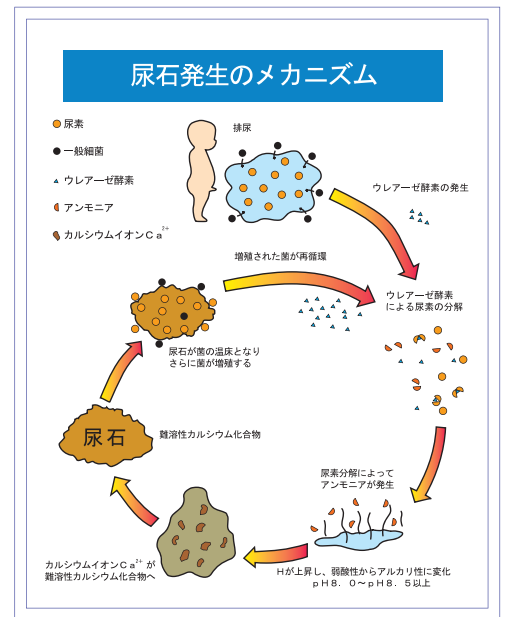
尿石発生のメカニズム

尿素

一般細菌

ウレアーゼ酵素

アンモニア

カルシウムイオンＣａ$^{2+}$

排尿

ウレアーゼ酵素の発生

増殖された菌が再循環

ウレアーゼ酵素による尿素の分解

尿石が菌の温床となりさらに菌が増殖する

尿石

難溶性カルシウム化合物

尿素分解によってアンモニアが発生

カルシウムイオンＣａ$^{2+}$が難溶性カルシウム化合物へ

Ｈが上昇し、弱酸性からアルカリ性に変化 ｐＨ８．０～ｐＨ８．５以上